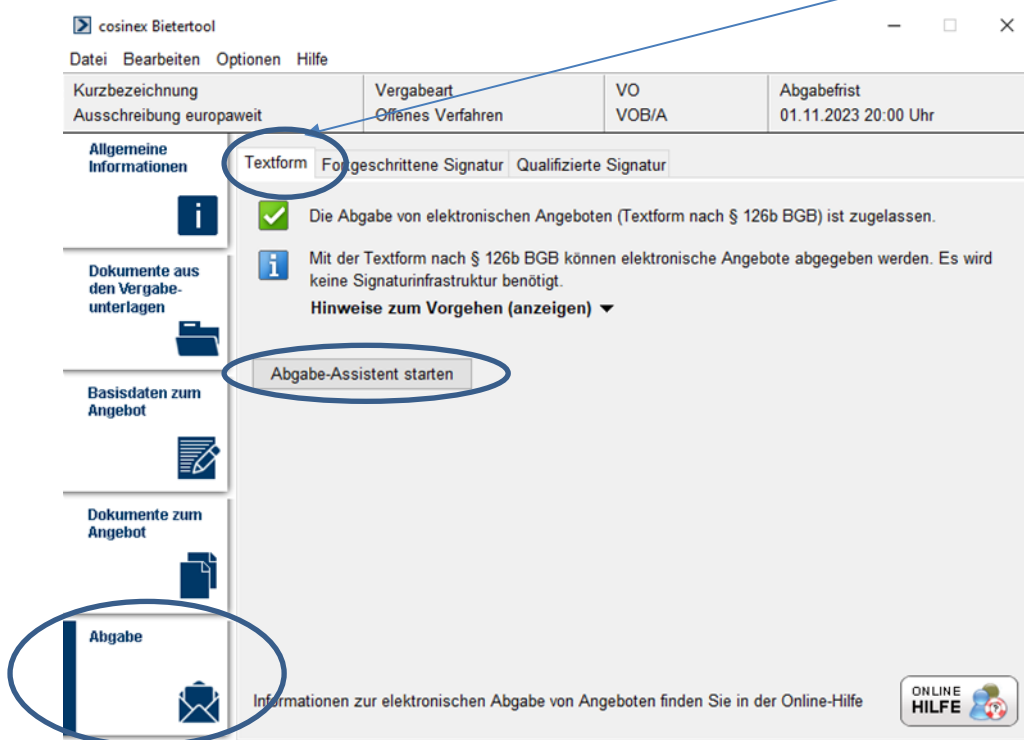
cosinex Bietertool

Datei Bearbeiten Optionen Hilfe

| Kurzbezeichnung | Vergabeart | VO | Abgabefrist |
|---|---|---|---|
| Ausschreibung europaweit | Offenes Verfahren | VOB/A | 01.11.2023 20:00 Uhr |

Allgemeine Informationen

Dokumente aus den Vergabeunterlagen

Basisdaten zum Angebot

Dokumente zum Angebot

Abgabe

Textform Fortgeschrittene Signatur Qualifizierte Signatur

Die Abgabe von elektronischen Angeboten (Textform nach § 126b BGB) ist zugelassen.

Mit der Textform nach § 126b BGB können elektronische Angebote abgegeben werden. Es wird keine Signaturinfrastruktur benötigt.

Hinweise zum Vorgehen (anzeigen)

Abgabe-Assistent starten

Informationen zur elektronischen Abgabe von Angeboten finden Sie in der Online-Hilfe

ONLINE HILFE